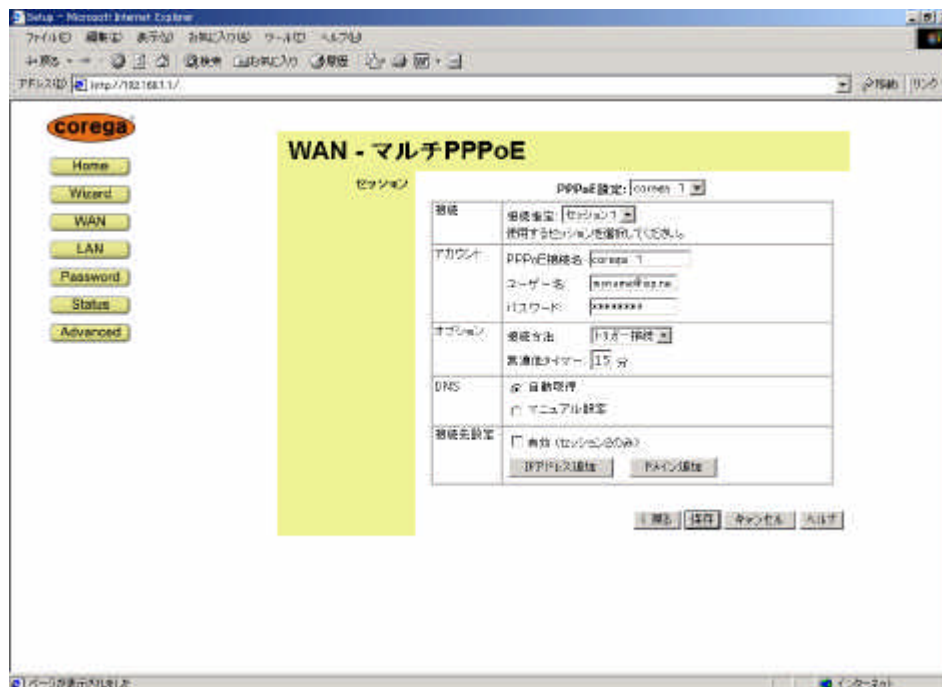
Setup - Microsoft Internet Explorer

ファイル(F) 編集(E) 表示(V) お気に入り(A) ツール(T) ヘルプ(H)

← 戻る · → · ⊗ ⓘ ⌂ 検索 お気に入り 履歴

アドレス(D) http://192.168.1.1/

移動 リンク

corega

Home

Wizard

WAN

LAN

Password

Status

Advanced

WAN - マルチPPPoE

セッション

PPPoE設定: corega 1

| 接続 | 接続指定 セッション1 使用するセッションを選択してください。 |
|---|---|
| アカウント | PPPoE接続名 corega 1 ユーザー名 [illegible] パスワード ******** |
| オプション | 接続方法 トリガー接続 無通信タイマー 15 分 |
| DNS | 自動取得 マニュアル設定 |
| 接続先設定 | 有効 (セッション2のみ) IPアドレス追加 ドメイン追加 |

戻る 保存 キャンセル ヘルプ

ページが表示されました

インターネット